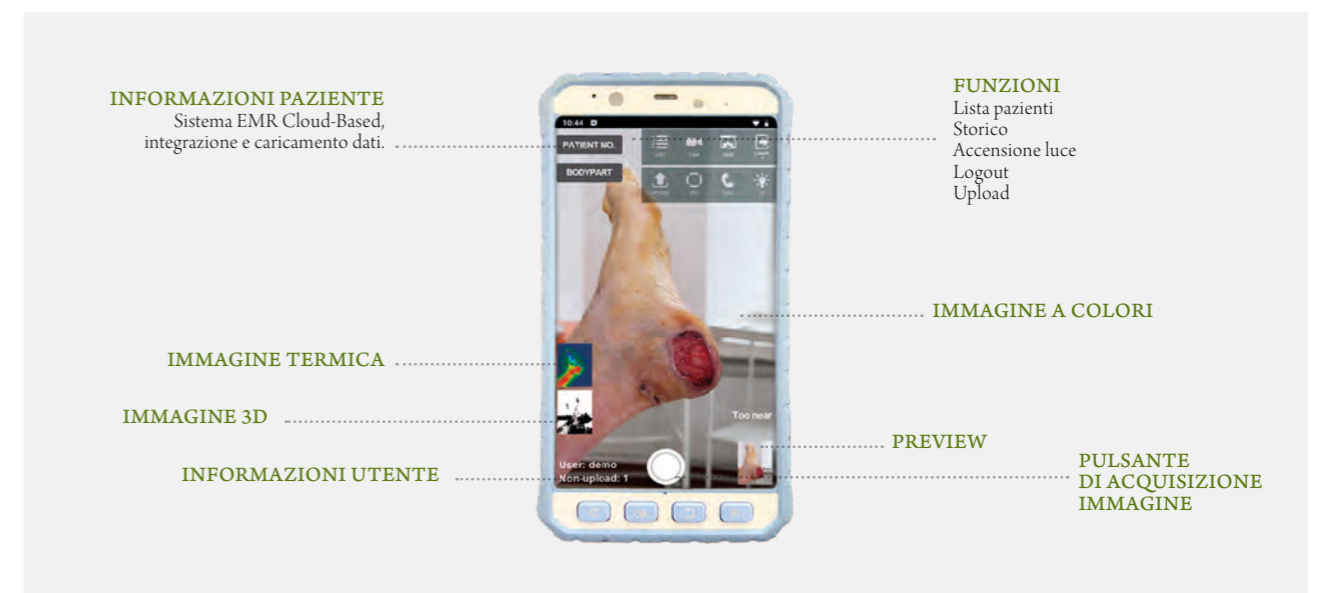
INFORMAZIONI PAZIENTE
Sistema EMR Cloud-Based, integrazione e caricamento dati.

FUNZIONI
Lista pazienti
Storico
Accensione luce
Logout
Upload

10:44

PATIENT NO.

BODYPART

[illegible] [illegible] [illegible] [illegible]

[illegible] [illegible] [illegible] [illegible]

IMMAGINE A COLORI

IMMAGINE TERMICA

IMMAGINE 3D

Too near

PREVIEW

User: demo
Non-upload: 1

INFORMAZIONI UTENTE

PULSANTE
DI ACQUISIZIONE
IMMAGINE